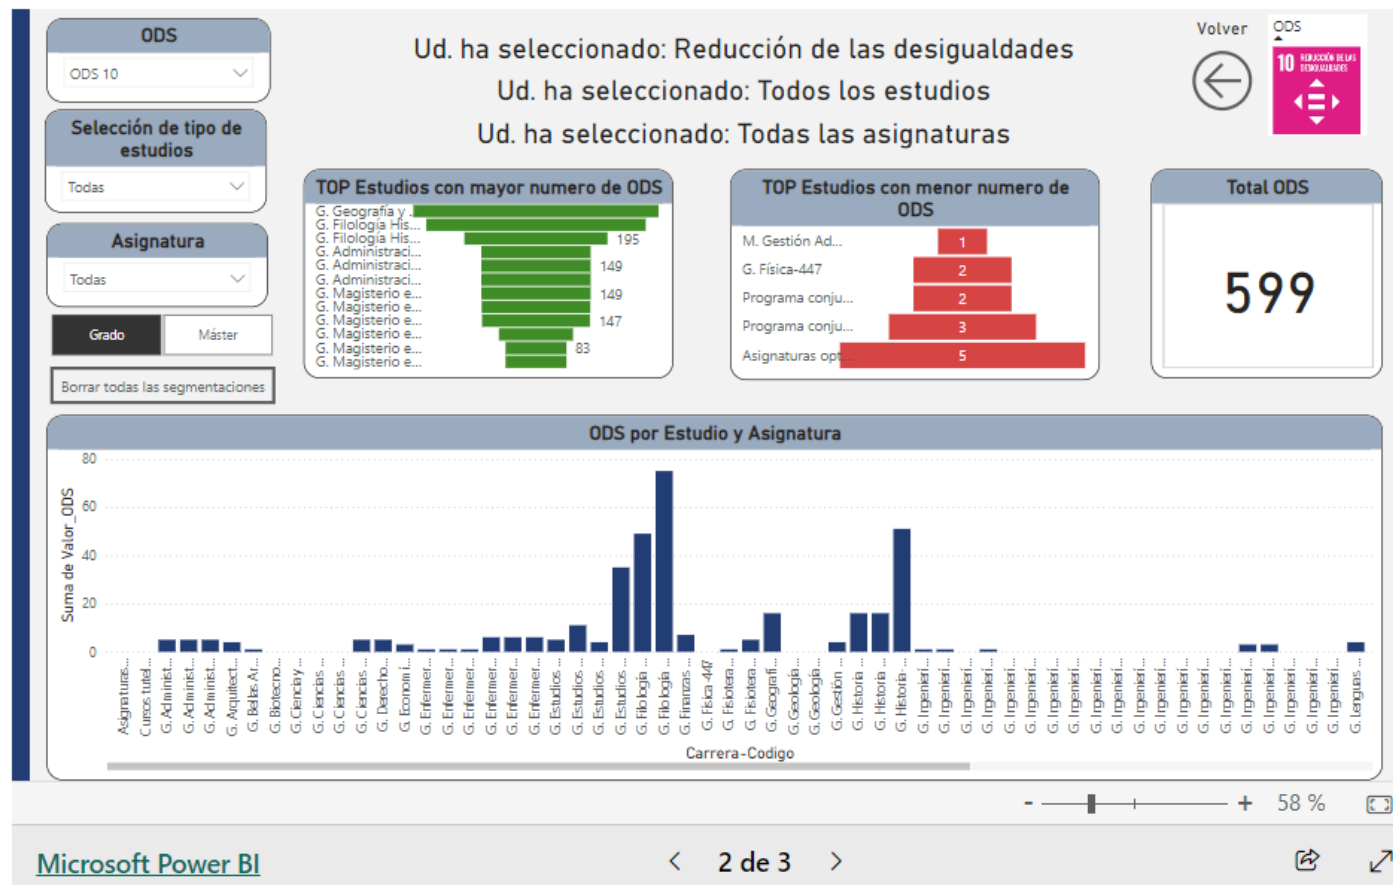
ODS
ODS 10

Selección de tipo de estudios
Todas

Asignatura
Todas

Grado
Máster

Borrar todas las segmentaciones

Ud. ha seleccionado: Reducción de las desigualdades
Ud. ha seleccionado: Todos los estudios
Ud. ha seleccionado: Todas las asignaturas

Volver

ODS
10 REDUCCIÓN DE LAS DESIGUALDADES

TOP Estudios con mayor numero de ODS
G. Geografía y ...
G. Filología His...
G. Filología His... 195
G. Administraci...
G. Administraci... 149
G. Administraci...
G. Magisterio e... 149
G. Magisterio e...
G. Magisterio e... 147
G. Magisterio e...
G. Magisterio e... 83
G. Magisterio e...

TOP Estudios con menor numero de ODS
M. Gestión Ad... 1
G. Física-447 2
Programa conju... 2
Programa conju... 3
Asignaturas opt... 5

Total ODS
599

ODS por Estudio y Asignatura
80
60
40
20
0
Suma de Valor_ODS
Asignaturas...
Cursos tutel...
G. Administ...
G. Administ...
G. Administ...
G. Arquitect...
G. Bellas Ar...
G. Biotecno...
G. Ciencia y...
G. Ciencias...
G. Ciencias...
G. Ciencias...
G. Ciencias...
G. Derecho...
G. Economí...
G. Enfermer...
G. Enfermer...
G. Enfermer...
G. Enfermer...
G. Enfermer...
G. Enfermer...
G. Enfermer...
G. Estudios...
G. Estudios...
G. Estudios...
G. Estudios...
G. Filología...
G. Filología...
G. Finanzas...
G. Física-447
G. Fisioter...
G. Fisioter...
G. Geografí...
G. Geología...
G. Geología...
G. Gestión...
G. Historia...
G. Historia...
G. Historia...
G. Ingenierí...
G. Ingenierí...
G. Ingenierí...
G. Ingenierí...
G. Ingenierí...
G. Ingenierí...
G. Ingenierí...
G. Ingenierí...
G. Ingenierí...
G. Ingenierí...
G. Ingenierí...
G. Ingenierí...
G. Ingenierí...
G. Ingenierí...
G. Ingenierí...
G. Ingenierí...
G. Ingenierí...
G. Ingenierí...
G. Ingenierí...
G. Ingenierí...
G. Ingenierí...
G. Lenguas...
Carrera-Codigo

- + 58 %

Microsoft Power BI
2 de 3